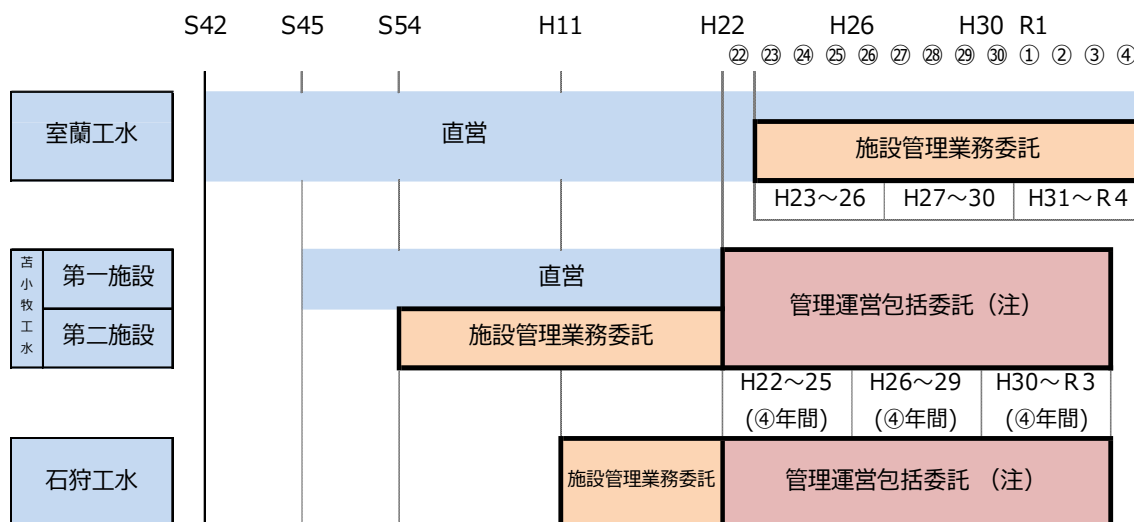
S42 S45 S54 H11 H22 H26 H30 R1

㉒ ㉓ ㉔ ㉕ ㉖ ㉗ ㉘ ㉙ ㉚ ① ② ③ ④

室蘭工水

直営

施設管理業務委託

| H23～26 | H27～30 | H31～R4 |
|---|---|---|

苫小牧工水

第一施設

第二施設

直営

施設管理業務委託

管理運営包括委託（注）

| H22～25 (④年間) | H26～29 (④年間) | H30～R3 (④年間) |
|---|---|---|

石狩工水

施設管理業務委託

管理運営包括委託 （注）